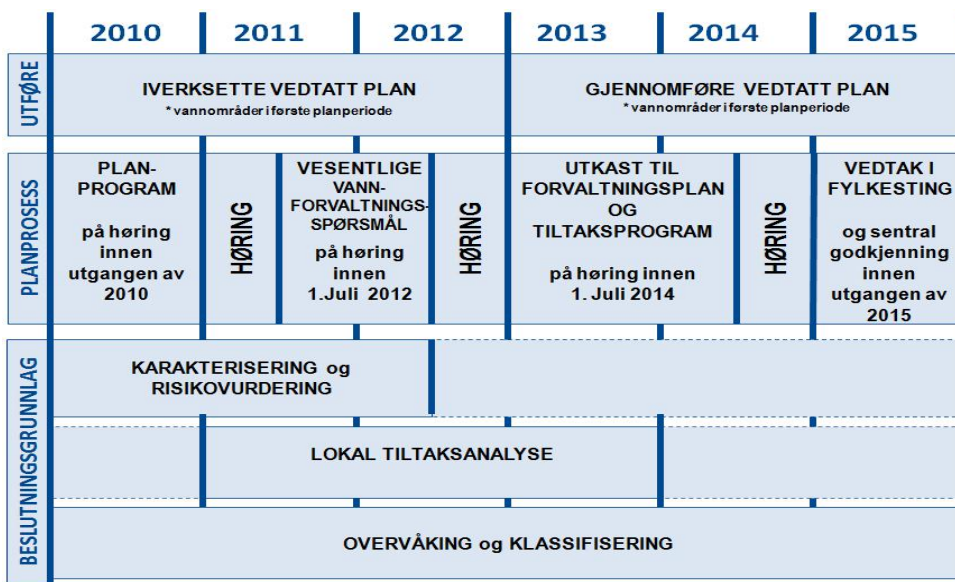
| | 2010 | 2011 | 2012 | | 2013 | 2014 | 2015 |
|---|---|---|---|---|---|---|---|
| UTFØRE | IVERKSETTE VEDTATT PLAN *vannområder i første planperiode | | | | GJENNOMFØRE VEDTATT PLAN *vannområder i første planperiode | | |
| PLANPROSESS | PLAN-PROGRAM på høring innen utgangen av 2010 | HØRING | VESENTLIGE VANN-FORVALTNINGS-SPØRSMÅL på høring innen 1.Juli 2012 | HØRING | UTKAST TIL FORVALTNINGSPLAN OG TILTAKSPROGRAM på høring innen 1. Juli 2014 | HØRING | VEDTAK I FYLKESTING og sentral godkjenning innen utgangen av 2015 |
| BESLUTNINGSGRUNNLAG | KARAKTERISERING og RISIKOVURDERING | | | | | | |
| | LOKAL TILTAKSANALYSE | | | | | | |
| | OVERVÅKING og KLASSIFISERING | | | | | | |